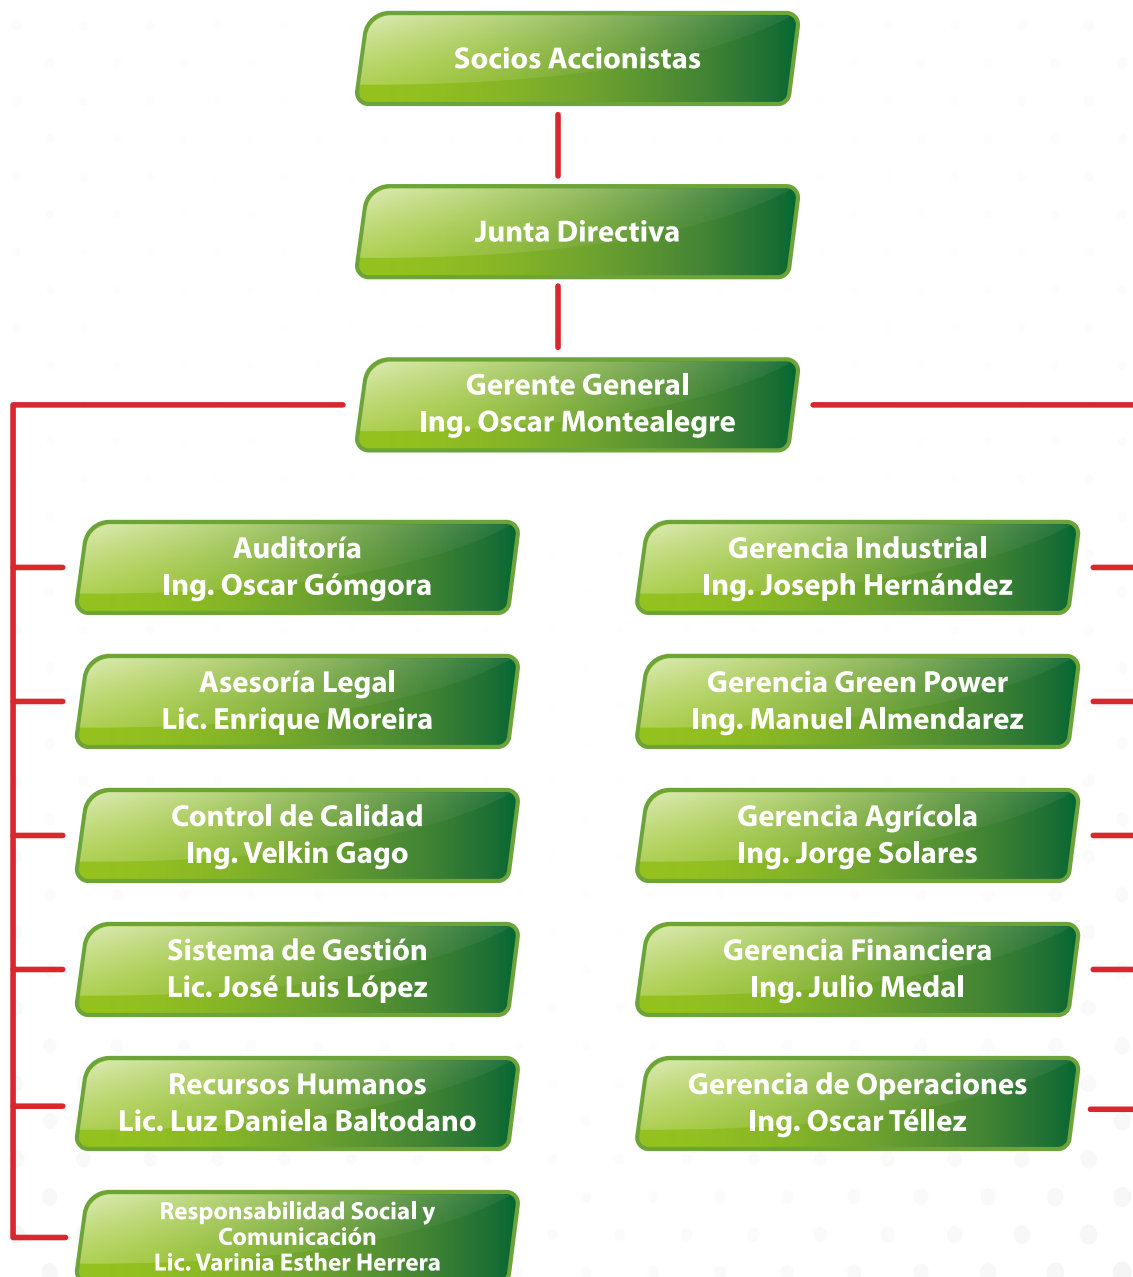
Socios Accionistas

Junta Directiva

Gerente General
Ing. Oscar Montealegre

Auditoría
Ing. Oscar Gómgora

Asesoría Legal
Lic. Enrique Moreira

Control de Calidad
Ing. Velkin Gago

Sistema de Gestión
Lic. José Luis López

Recursos Humanos
Lic. Luz Daniela Baltodano

Responsabilidad Social y Comunicación
Lic. Varinia Esther Herrera

Gerencia Industrial
Ing. Joseph Hernández

Gerencia Green Power
Ing. Manuel Almendarez

Gerencia Agrícola
Ing. Jorge Solares

Gerencia Financiera
Ing. Julio Medal

Gerencia de Operaciones
Ing. Oscar Téllez